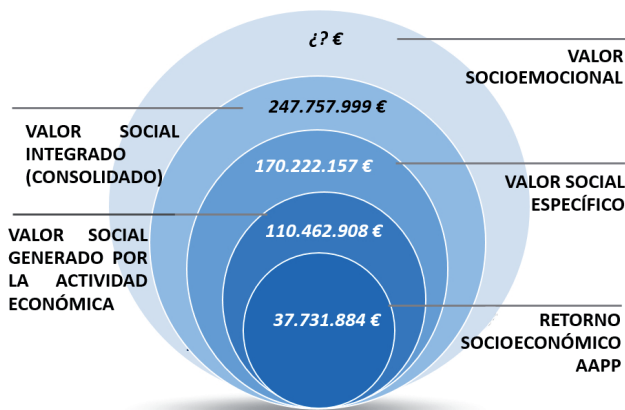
¿? €

VALOR SOCIOEMOCIONAL

247.757.999 €

VALOR SOCIAL INTEGRADO (CONSOLIDADO)

170.222.157 €

VALOR SOCIAL ESPECÍFICO

110.462.908 €

VALOR SOCIAL GENERADO POR LA ACTIVIDAD ECONÓMICA

37.731.884 €

RETORNO SOCIOECONÓMICO AAPP